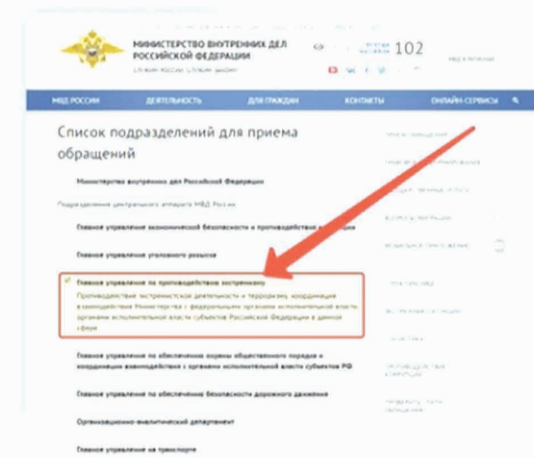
МИНИСТЕРСТВО ВНУТРЕННИХ ДЕЛ РОССИЙСКОЙ ФЕДЕРАЦИИ

СЛУЖИМ РОССИИ, СЛУЖИМ ЗАКОНУ

102

МВД РОССИИ | ДЕЯТЕЛЬНОСТЬ | ДЛЯ ГРАЖДАН | КОНТАКТЫ | ОНЛАЙН-СЕРВИСЫ

Список подразделений для приема обращений

Министерство внутренних дел Российской Федерации

Подразделения центрального аппарата МВД России

Главное управление экономической безопасности и противодействия коррупции

Главное управление уголовного розыска

Главное управление по противодействию экстремизму

Противодействие экстремистской деятельности и терроризму, координация в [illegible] Министерства с федеральными органами исполнительной власти, органами исполнительной власти субъектов Российской Федерации в данной сфере

Главное управление по обеспечению охраны общественного порядка и координации взаимодействия с органами исполнительной власти субъектов РФ

Главное управление по обеспечению безопасности дорожного движения

Организационно-аналитический департамент

Главное управление на транспорте